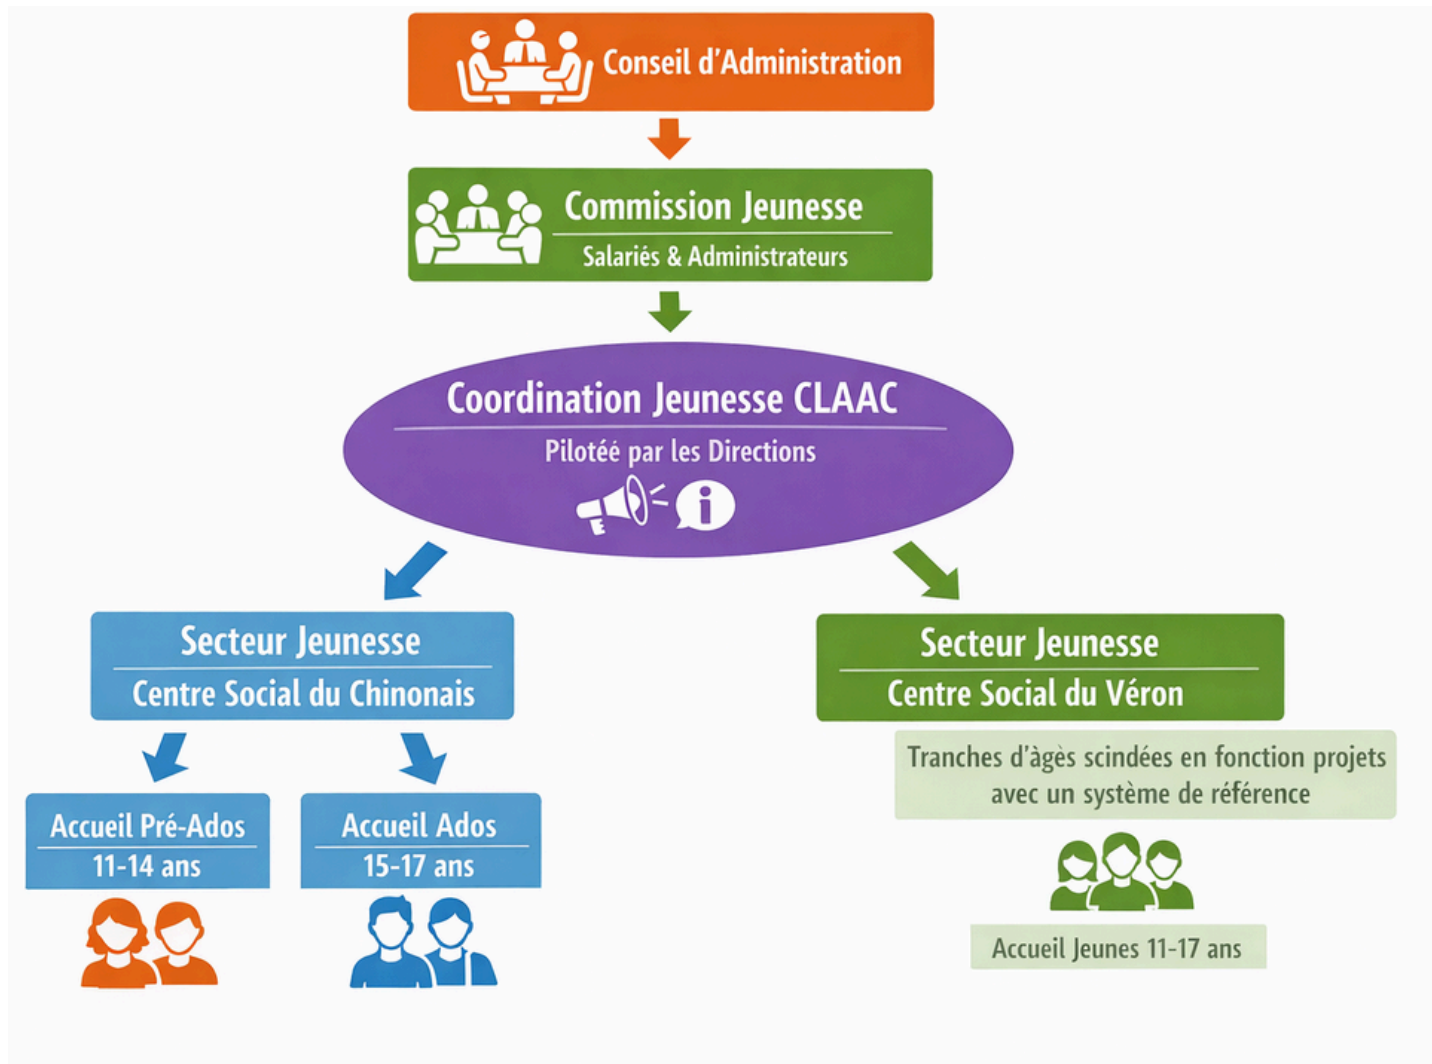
Conseil d'Administration

Commission Jeunesse
Salariés & Administrateurs

Coordination Jeunesse CLAAC
Pilotée par les Directions

Secteur Jeunesse
Centre Social du Chinonais

Accueil Pré-Ados
11-14 ans

Accueil Ados
15-17 ans

Secteur Jeunesse
Centre Social du Véron

Tranches d'àgès scindées en fonction projets avec un système de référence

Accueil Jeunes 11-17 ans